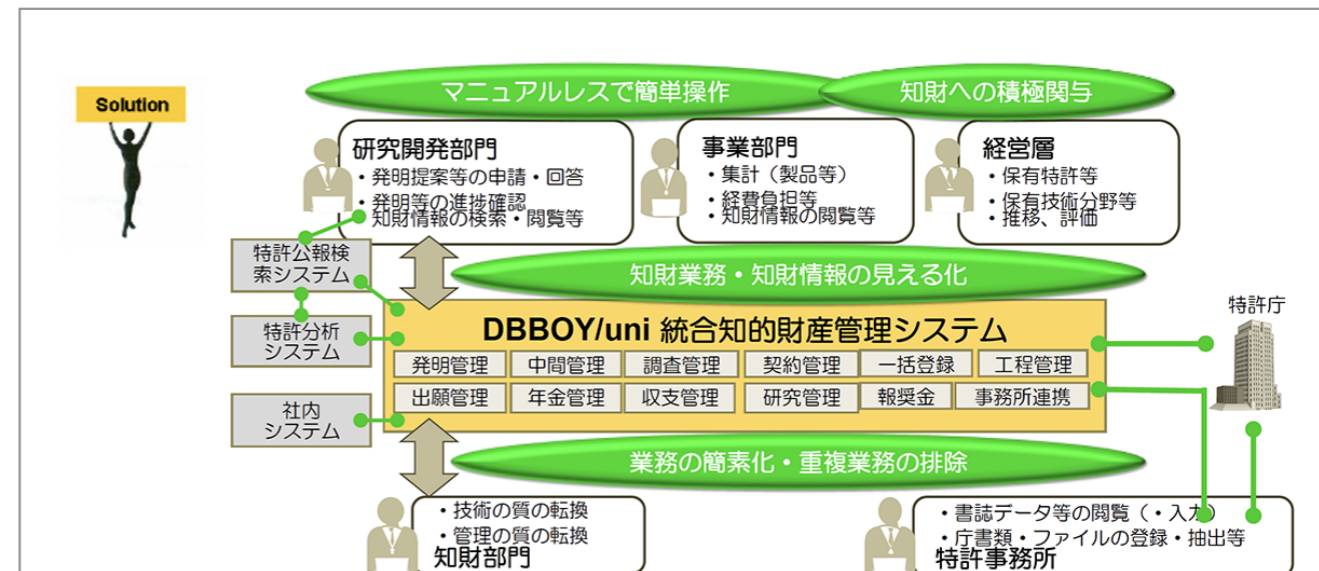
Solution

マニュアルレスで簡単操作

知財への積極関与

研究開発部門
・発明提案等の申請・回答
・発明等の進捗確認
・知財情報の検索・閲覧等

事業部門
・集計（製品等）
・経費負担等
・知財情報の閲覧等

経営層
・保有特許等
・保有技術分野等
・推移、評価

特許公報検索システム

知財業務・知財情報の見える化

特許分析システム

DBBOY/uni 統合知的財産管理システム

| 発明管理 | 中間管理 | 調査管理 | 契約管理 | 一括登録 | 工程管理 |
|---|---|---|---|---|---|
| 出願管理 | 年金管理 | 収支管理 | 研究管理 | 報奨金 | 事務所連携 |

特許庁

社内システム

業務の簡素化・重複業務の排除

・技術の質の転換
・管理の質の転換
知財部門

・書誌データ等の閲覧（・入力）
・庁書類・ファイルの登録・抽出等
特許事務所